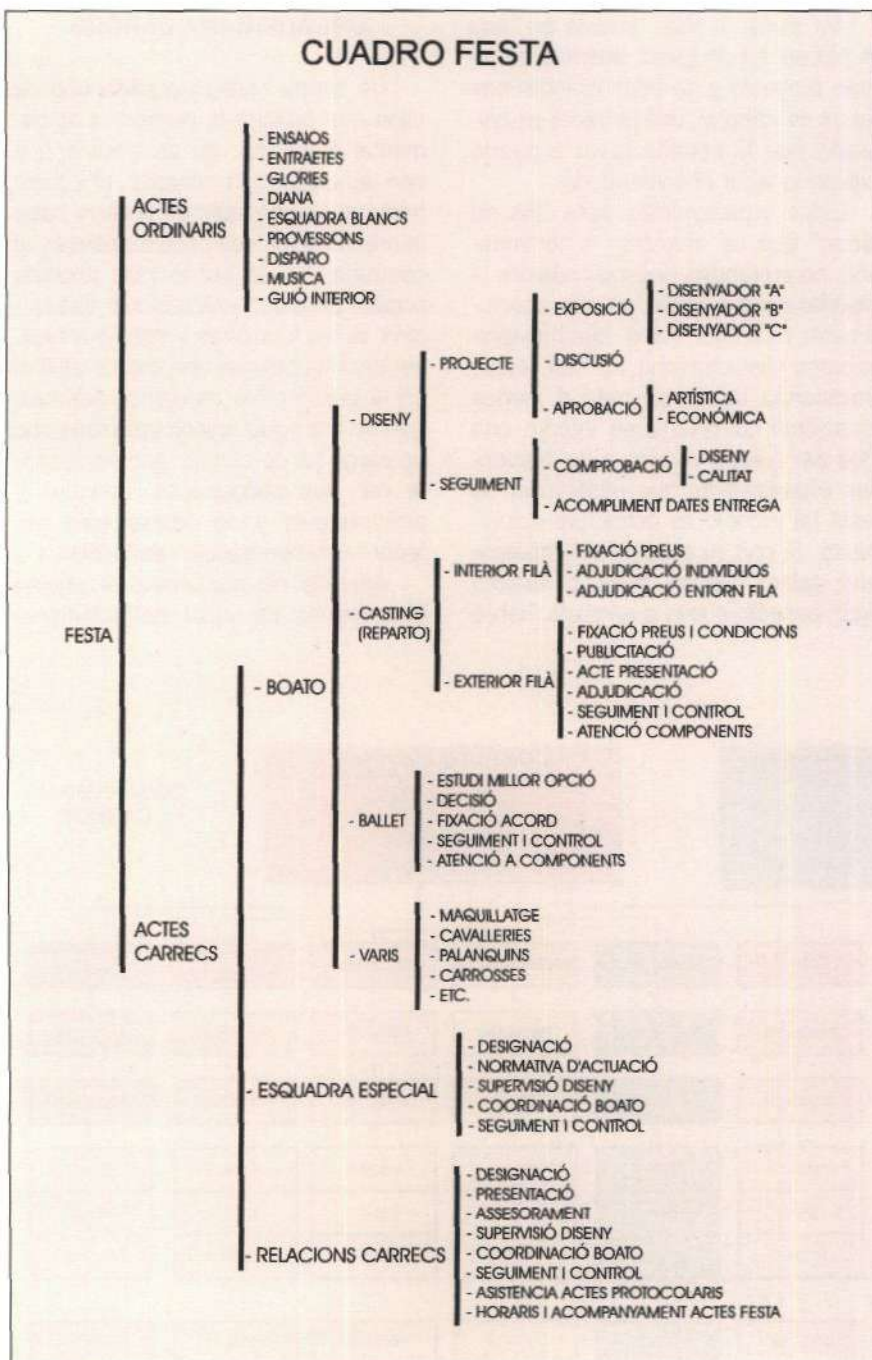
CUADRO FESTA

FESTA

ACTES ORDINARIS
- ENSAIOS
- ENTRAETES
- GLORIES
- DIANA
- ESQUADRA BLANCS
- PROVESSONS
- DISPARO
- MUSICA
- GUIÓ INTERIOR

ACTES CARRECS

- BOATO

- DISENY
- PROJECTE
- EXPOSICIÓ
- DISENYADOR "A"
- DISENYADOR "B"
- DISENYADOR "C"
- DISCUSIÓ
- APROBACIÓ
- ARTÍSTICA
- ECONÓMICA
- SEGUIMENT
- COMPROBACIÓ
- DISENY
- CALITAT
- ACOMPLIMENT DATES ENTREGA

- CASTING (REPARTO)
- INTERIOR FILÀ
- FIXACIÓ PREUS
- ADJUDICACIÓ INDIVIDUOS
- ADJUDICACIÓ ENTORN FILA
- EXTERIOR FILÀ
- FIXACIÓ PREUS I CONDICIONS
- PUBLICITACIÓ
- ACTE PRESENTACIÓ
- ADJUDICACIÓ
- SEGUIMENT I CONTROL
- ATENCIÓ COMPONENTS

- BALLET
- ESTUDI MILLOR OPCIÓ
- DECISIÓ
- FIXACIÓ ACORD
- SEGUIMENT I CONTROL
- ATENCIÓ A COMPONENTS

- VARIS
- MAQUILLATGE
- CAVALLERIES
- PALANQUINS
- CARROSSES
- ETC.

- ESQUADRA ESPECIAL
- DESIGNACIÓ
- NORMATIVA D'ACTUACIÓ
- SUPERVISIÓ DISENY
- COORDINACIÓ BOATO
- SEGUIMENT I CONTROL

- RELACIONS CARRECS
- DESIGNACIÓ
- PRESENTACIÓ
- ASSESORAMENT
- SUPERVISIÓ DISENY
- COORDINACIÓ BOATO
- SEGUIMENT I CONTROL
- ASISTENCIA ACTES PROTOCOLARIS
- HORARIS I ACOMPANYAMENT ACTES FESTA